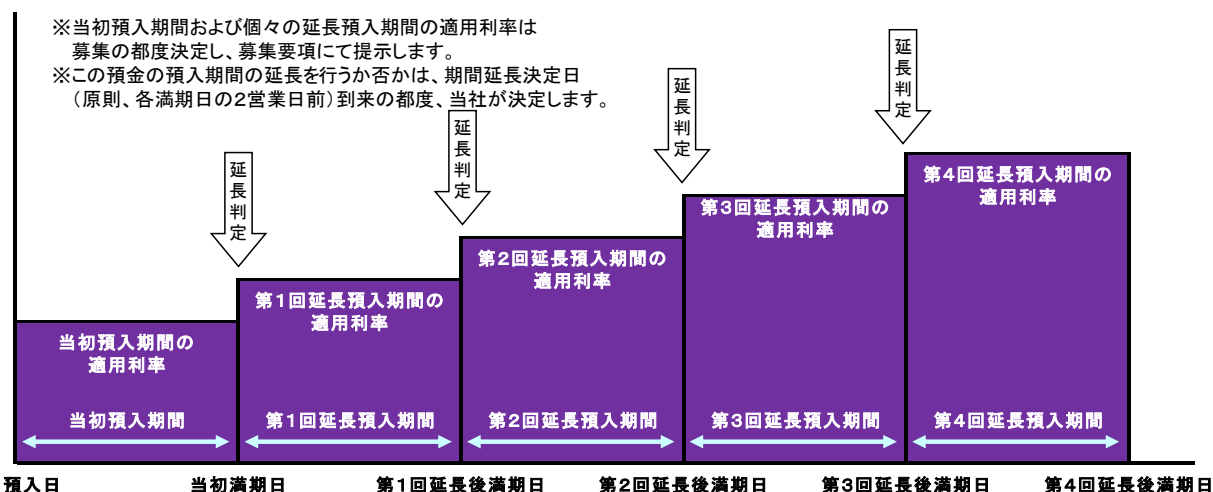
※当初預入期間および個々の延長預入期間の適用利率は募集の都度決定し、募集要項にて提示します。
※この預金の預入期間の延長を行うか否かは、期間延長決定日（原則、各満期日の2営業日前）到来の都度、当社が決定します。

延長判定

延長判定

延長判定

延長判定

当初預入期間の適用利率

第１回延長預入期間の適用利率

第2回延長預入期間の適用利率

第3回延長預入期間の適用利率

第4回延長預入期間の適用利率

当初預入期間

第１回延長預入期間

第２回延長預入期間

第３回延長預入期間

第４回延長預入期間

預入日

当初満期日

第１回延長後満期日

第２回延長後満期日

第３回延長後満期日

第４回延長後満期日